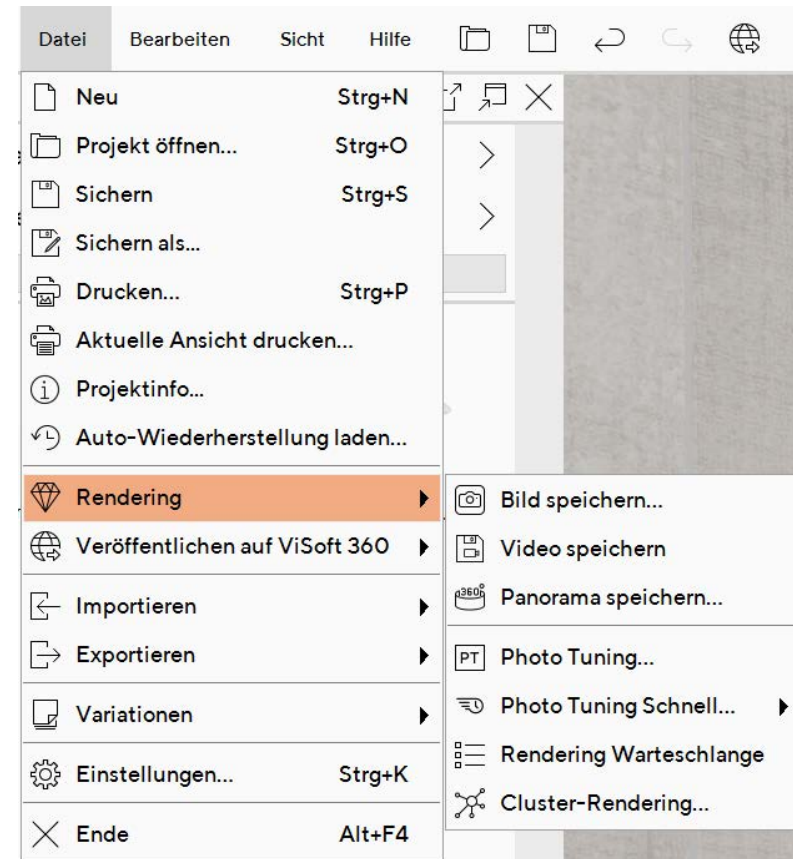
Datei Bearbeiten Sicht Hilfe

Neu Strg+N
Projekt öffnen... Strg+O
Sichern Strg+S
Sichern als...
Drucken... Strg+P
Aktuelle Ansicht drucken...
Projektinfo...
Auto-Wiederherstellung laden...
Rendering
Veröffentlichen auf ViSoft 360
Importieren
Exportieren
Variationen
Einstellungen... Strg+K
Ende Alt+F4

Bild speichern...
Video speichern
Panorama speichern...
PT Photo Tuning...
Photo Tuning Schnell...
Rendering Warteschlange
Cluster-Rendering...